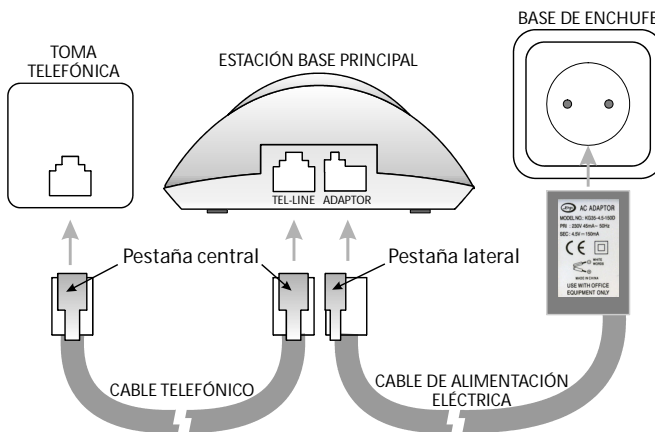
TOMA TELEFÓNICA

ESTACIÓN BASE PRINCIPAL

BASE DE ENCHUFE

TEL-LINE ADAPTOR

AC ADAPTOR
MODEL NO.: KD26-4.5-150D
PRI: 230V 45mA ~ 50Hz
SEC: 4.5V ~ 150mA
CE
MADE IN CHINA
USE WITH OFFICE EQUIPMENT ONLY

Pestaña central

Pestaña lateral

CABLE TELEFÓNICO

CABLE DE ALIMENTACIÓN ELÉCTRICA